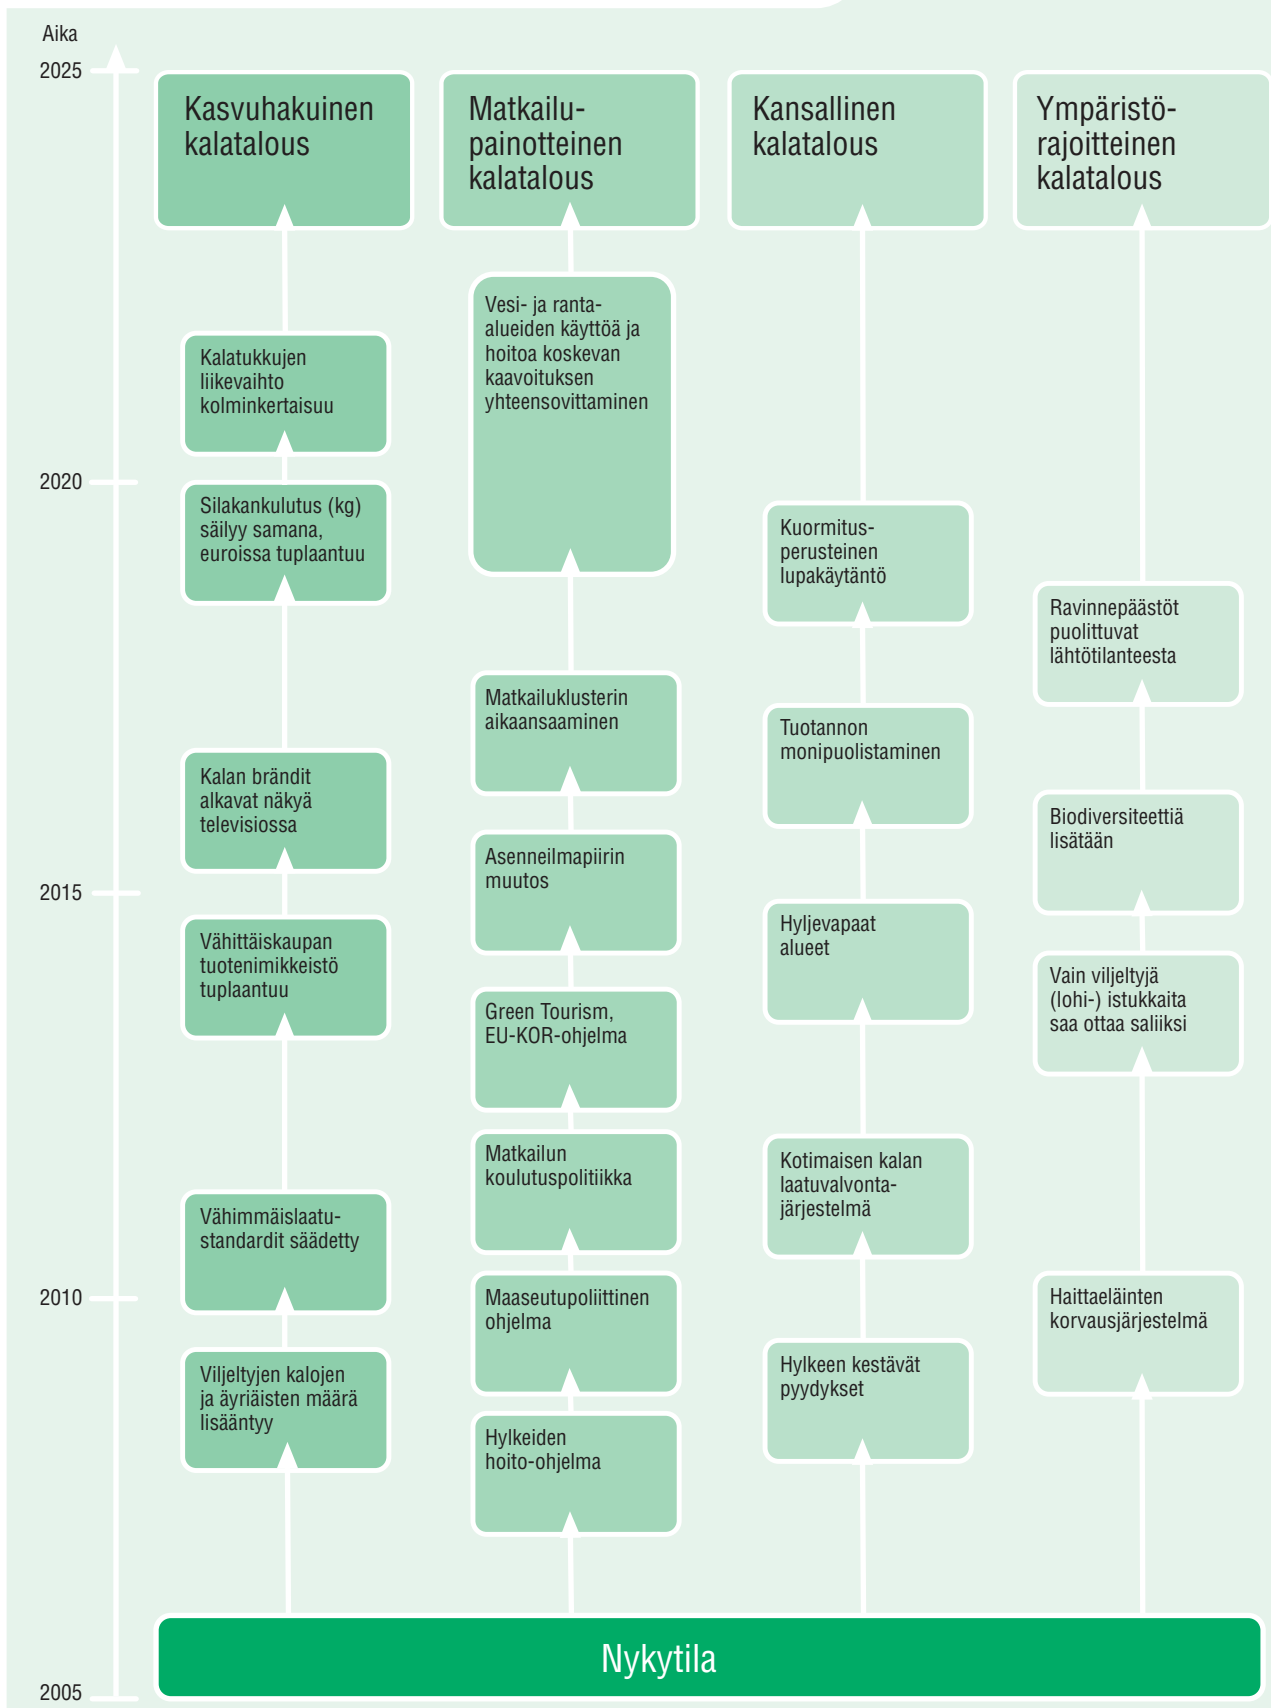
Aika

2025

2020

2015

2010

2005

Kasvuhakuinen kalatalous

Kalatukkujen liikevaihto kolminkertaisuu

Silakankulutus (kg) säilyy samana, euroissa tuplaantuu

Kalan brändit alkavat näkyä televisiossa

Vähittäiskaupan tuotenimikkeistö tuplaantuu

Vähimmäislaatustandardit säädetty

Viljeltyjen kalojen ja äyriäisten määrä lisääntyy

Matkailupainotteinen kalatalous

Vesi- ja rantaalueiden käyttöä ja hoitoa koskevan kaavoituksen yhteensovittaminen

Matkailuklusterin aikaansaaminen

Asenneilmapiirin muutos

Green Tourism, EU-KOR-ohjelma

Matkailun koulutuspolitiikka

Maaseutupoliittinen ohjelma

Hylkeiden hoito-ohjelma

Kansallinen kalatalous

Kuormitusperusteinen lupakäytäntö

Tuotannon monipuolistaminen

Hyljevapaat alueet

Kotimaisen kalan laatuvalvontajärjestelmä

Hylkeen kestävät pyydykset

Ympäristörajoitteinen kalatalous

Ravinnepäästöt puolittuvat lähtötilanteesta

Biodiversiteettiä lisätään

Vain viljeltyjä (lohi-) istukkaita saa ottaa saliiksi

Haittaeläinten korvausjärjestelmä

Nykytila